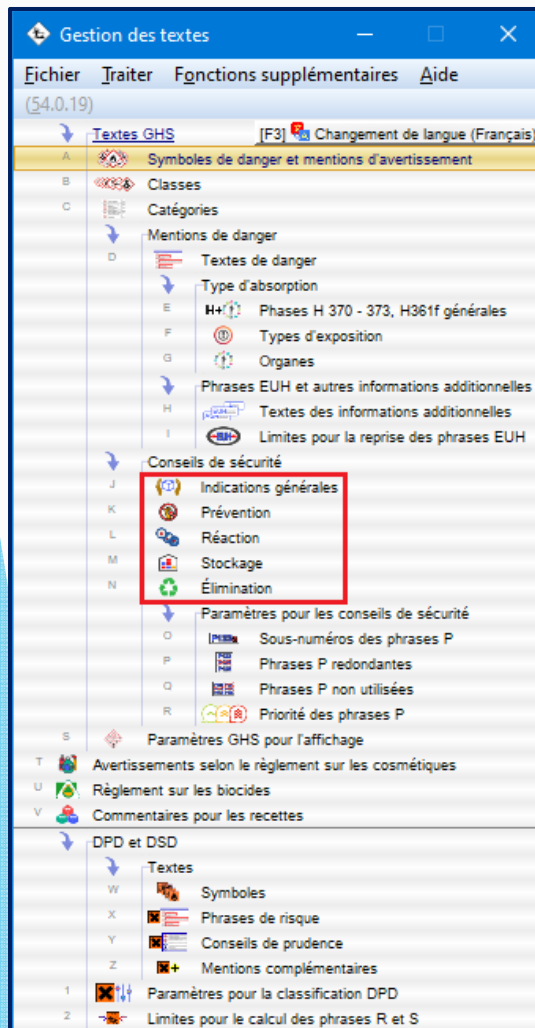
Gestion des textes

Fichier Traiter Fonctions supplémentaires Aide

(54.0.19)

Textes GHS [F3] Changement de langue (Français)

A Symboles de danger et mentions d'avertissement

B Classes

C Catégories

Mentions de danger

D Textes de danger

Type d'absorption

E H+ Phases H 370 - 373, H361f générales

F Types d'exposition

G Organes

Phrases EUH et autres informations additionnelles

H Textes des informations additionnelles

I EUH Limites pour la reprise des phrases EUH

Conseils de sécurité

J Indications générales

K Prévention

L Réaction

M Stockage

N Élimination

Paramètres pour les conseils de sécurité

O Sous-numéros des phrases P

P Phrases P redondantes

Q Phrases P non utilisées

R Priorité des phrases P

S Paramètres GHS pour l'affichage

T Avertissements selon le règlement sur les cosmétiques

U Règlement sur les biocides

V Commentaires pour les recettes

DPD et DSD

Textes

W Symboles

X Phrases de risque

Y Conseils de prudence

Z Mentions complémentaires

1 Paramètres pour la classification DPD

2 Limites pour le calcul des phrases R et S